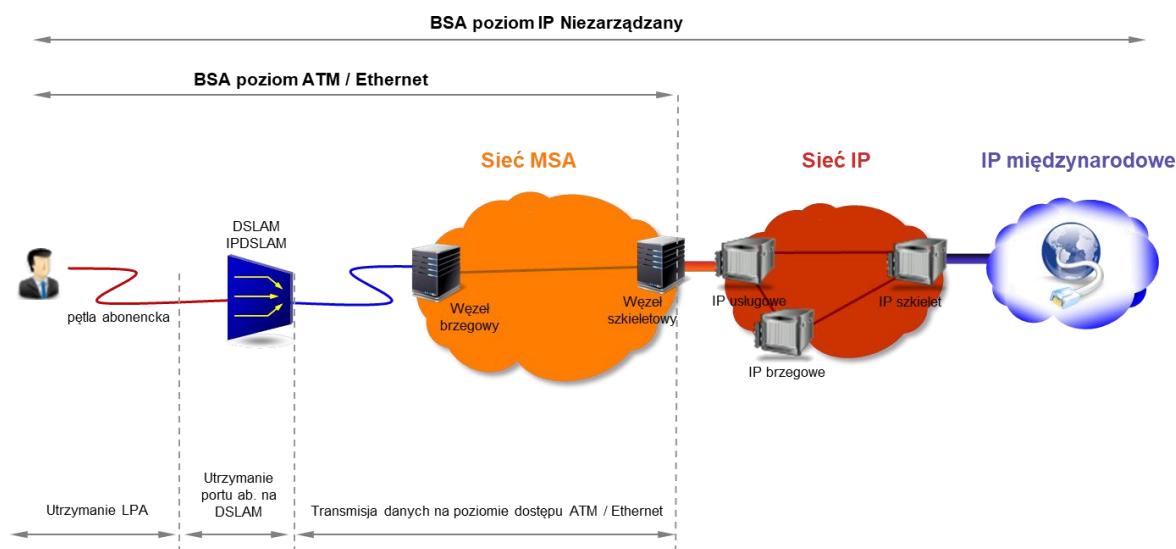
BSA poziom IP Niezarządzany

BSA poziom ATM / Ethernet

Sieć MSA

Sieć IP

IP międzynarodowe

DSLAM
IPDSLAM

pętla abonencka

Węzeł brzegowy

Węzeł szkieletowy

IP usługowe

IP szkielet

IP brzegowe

Utrzymanie LPA

Utrzymanie portu ab. na DSLAM

Transmisja danych na poziomie dostępu ATM / Ethernet